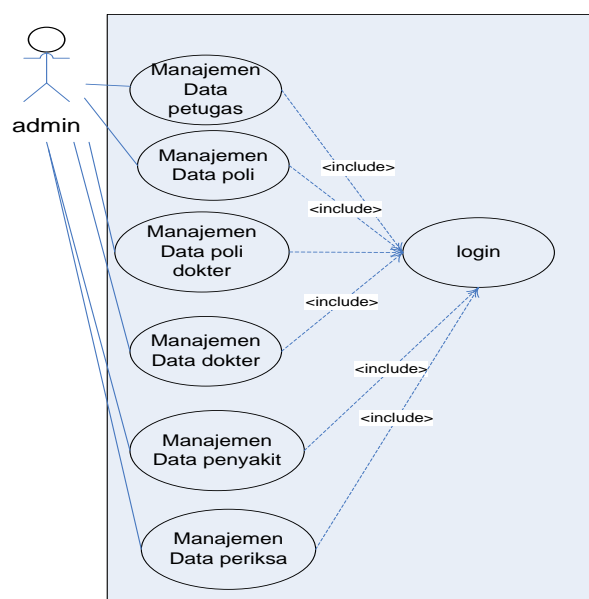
admin

Manajemen Data petugas

Manajemen Data poli

Manajemen Data poli dokter

Manajemen Data dokter

Manajemen Data penyakit

Manajemen Data periksa

<include>

<include>

<include>

<include>

<include>

login